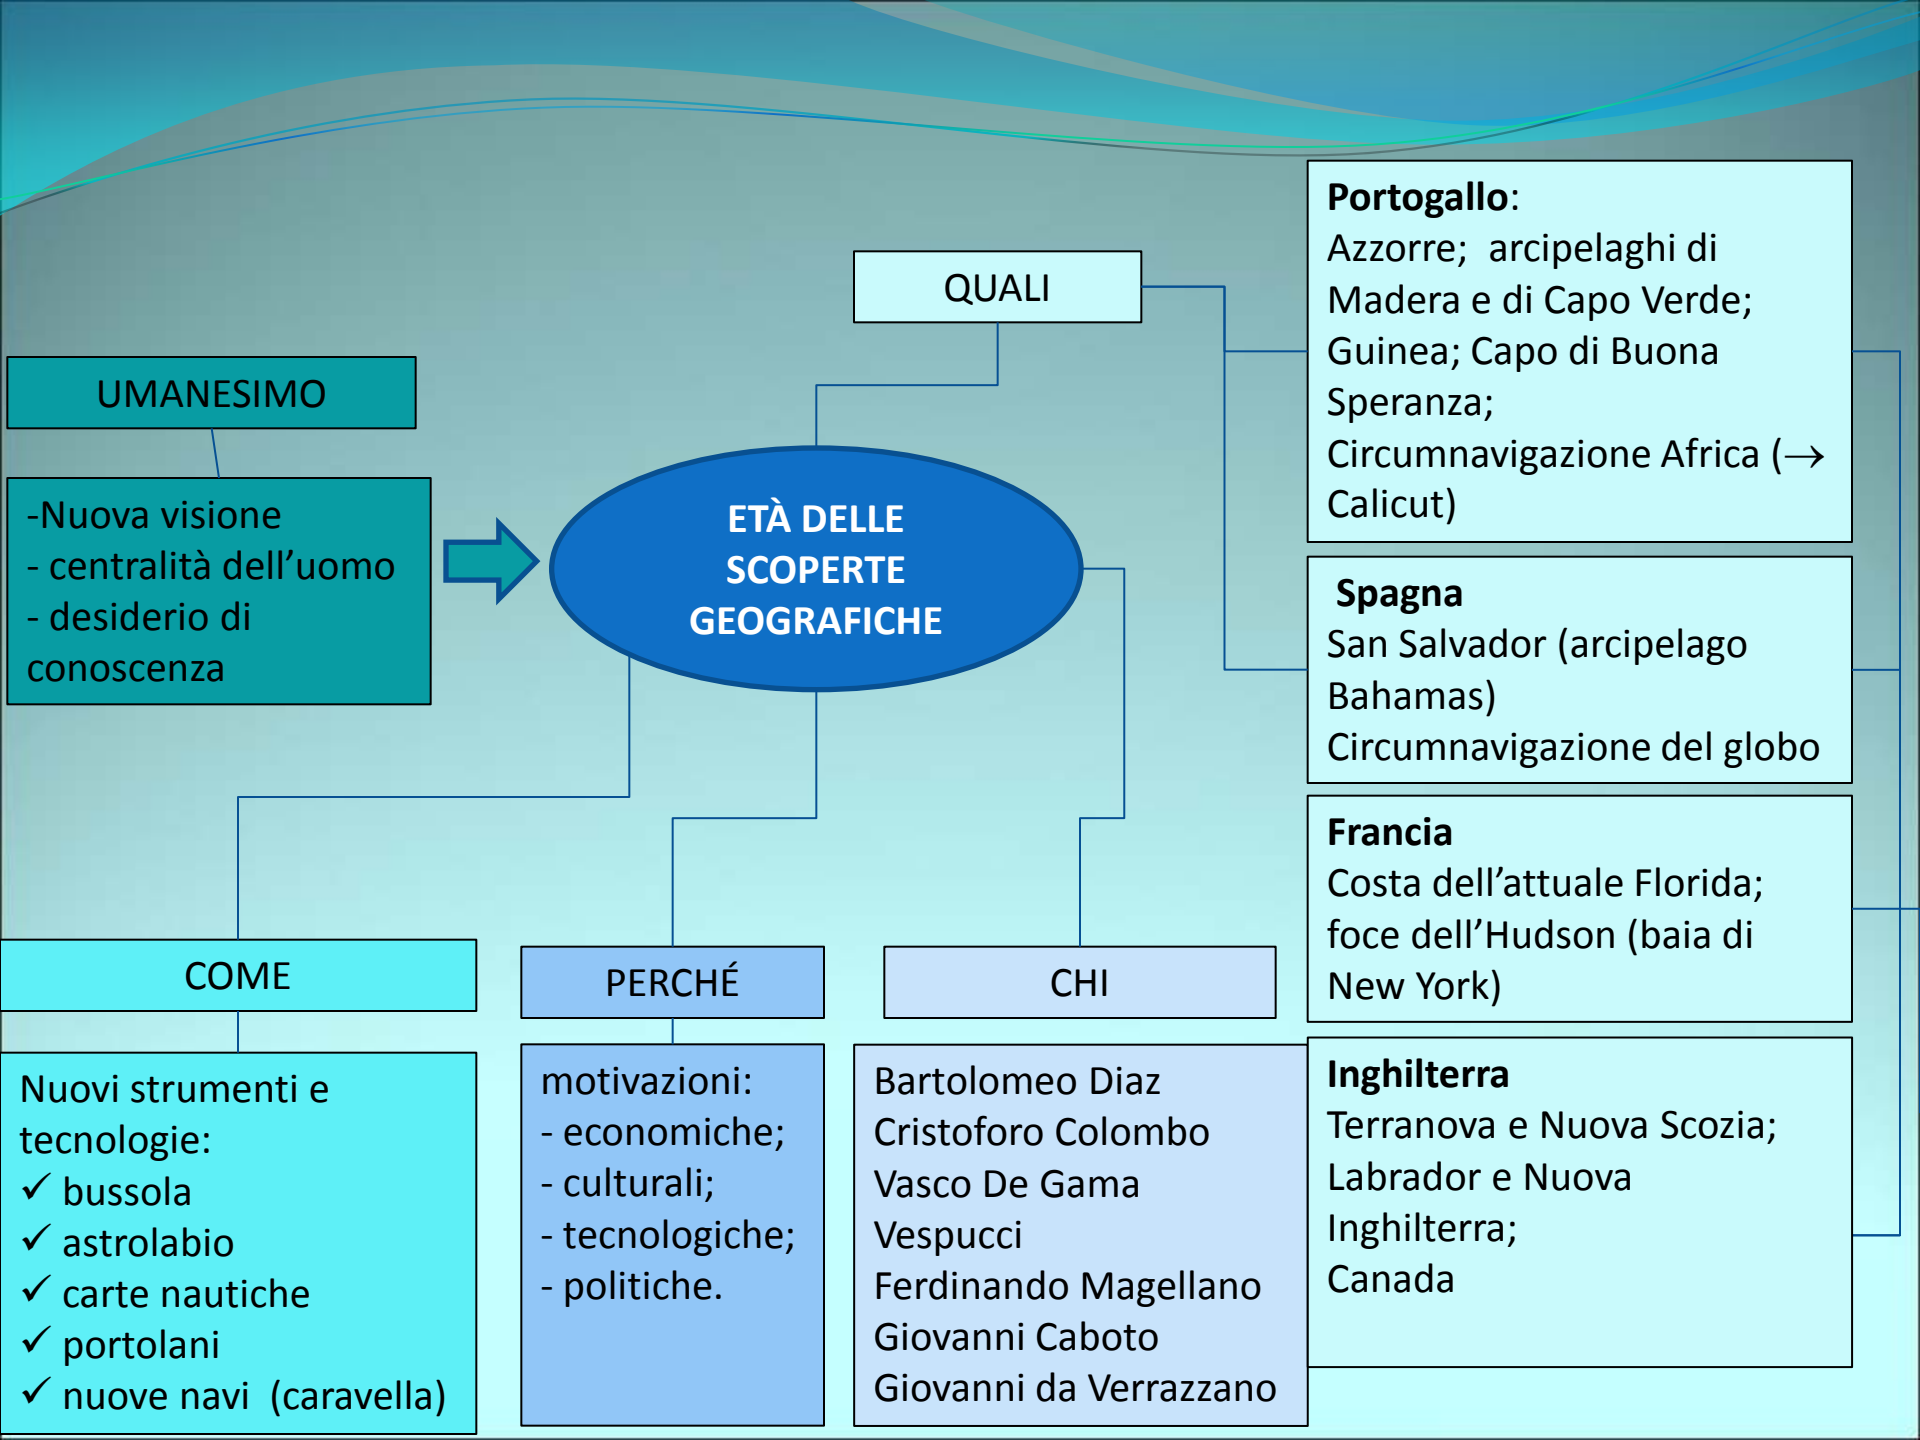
UMANESIMO

-Nuova visione
- centralità dell'uomo
- desiderio di conoscenza

QUALI

ETÀ DELLE SCOPERTE GEOGRAFICHE

**Portogallo**:
Azzorre; arcipelaghi di Madera e di Capo Verde; Guinea; Capo di Buona Speranza;
Circumnavigazione Africa ($\rightarrow$ Calicut)

**Spagna**
San Salvador (arcipelago Bahamas)
Circumnavigazione del globo

**Francia**
Costa dell'attuale Florida; foce dell'Hudson (baia di New York)

**Inghilterra**
Terranova e Nuova Scozia; Labrador e Nuova Inghilterra;
Canada

COME

Nuovi strumenti e tecnologie:
✓ bussola
✓ astrolabio
✓ carte nautiche
✓ portolani
✓ nuove navi (caravella)

PERCHÉ

motivazioni:
- economiche;
- culturali;
- tecnologiche;
- politiche.

CHI

Bartolomeo Diaz
Cristoforo Colombo
Vasco De Gama
Vespucci
Ferdinando Magellano
Giovanni Caboto
Giovanni da Verrazzano